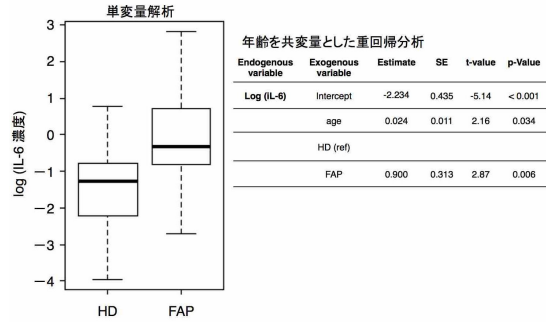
単変量解析

3
2
1
0
−1
−2
−3
−4

log (IL-6 濃度)

HD FAP

年齢を共変量とした重回帰分析

| Endogenous variable | Exogenous variable | Estimate | SE | t-value | p-Value |
|---|---|---|---|---|---|
| Log (IL-6) | Intercept | -2.234 | 0.435 | -5.14 | < 0.001 |
| | age | 0.024 | 0.011 | 2.16 | 0.034 |
| | HD (ref) | | | | |
| | FAP | 0.900 | 0.313 | 2.87 | 0.006 |